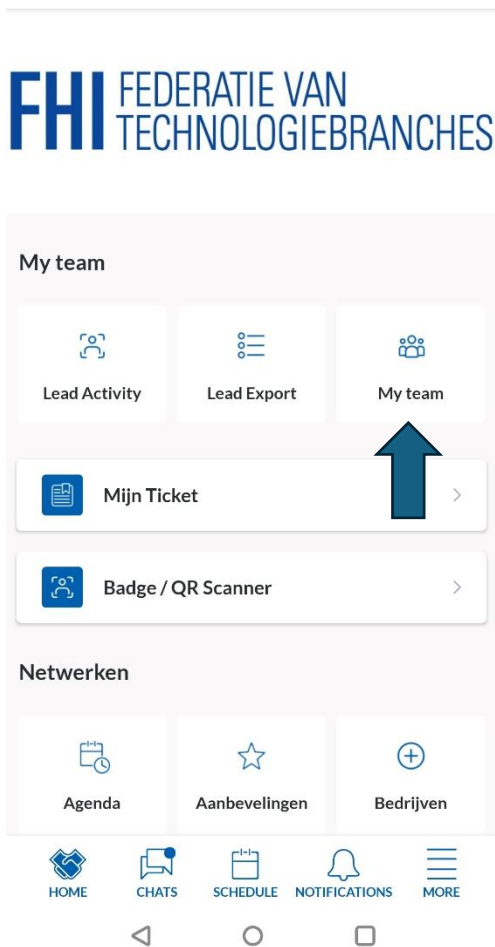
FHI FEDERATIE VAN TECHNOLOGIEBRANCHES

My team

Lead Activity

Lead Export

My team

Mijn Ticket

Badge / QR Scanner

Netwerken

Agenda

Aanbevelingen

Bedrijven

HOME

CHATS

SCHEDULE

NOTIFICATIONS

MORE